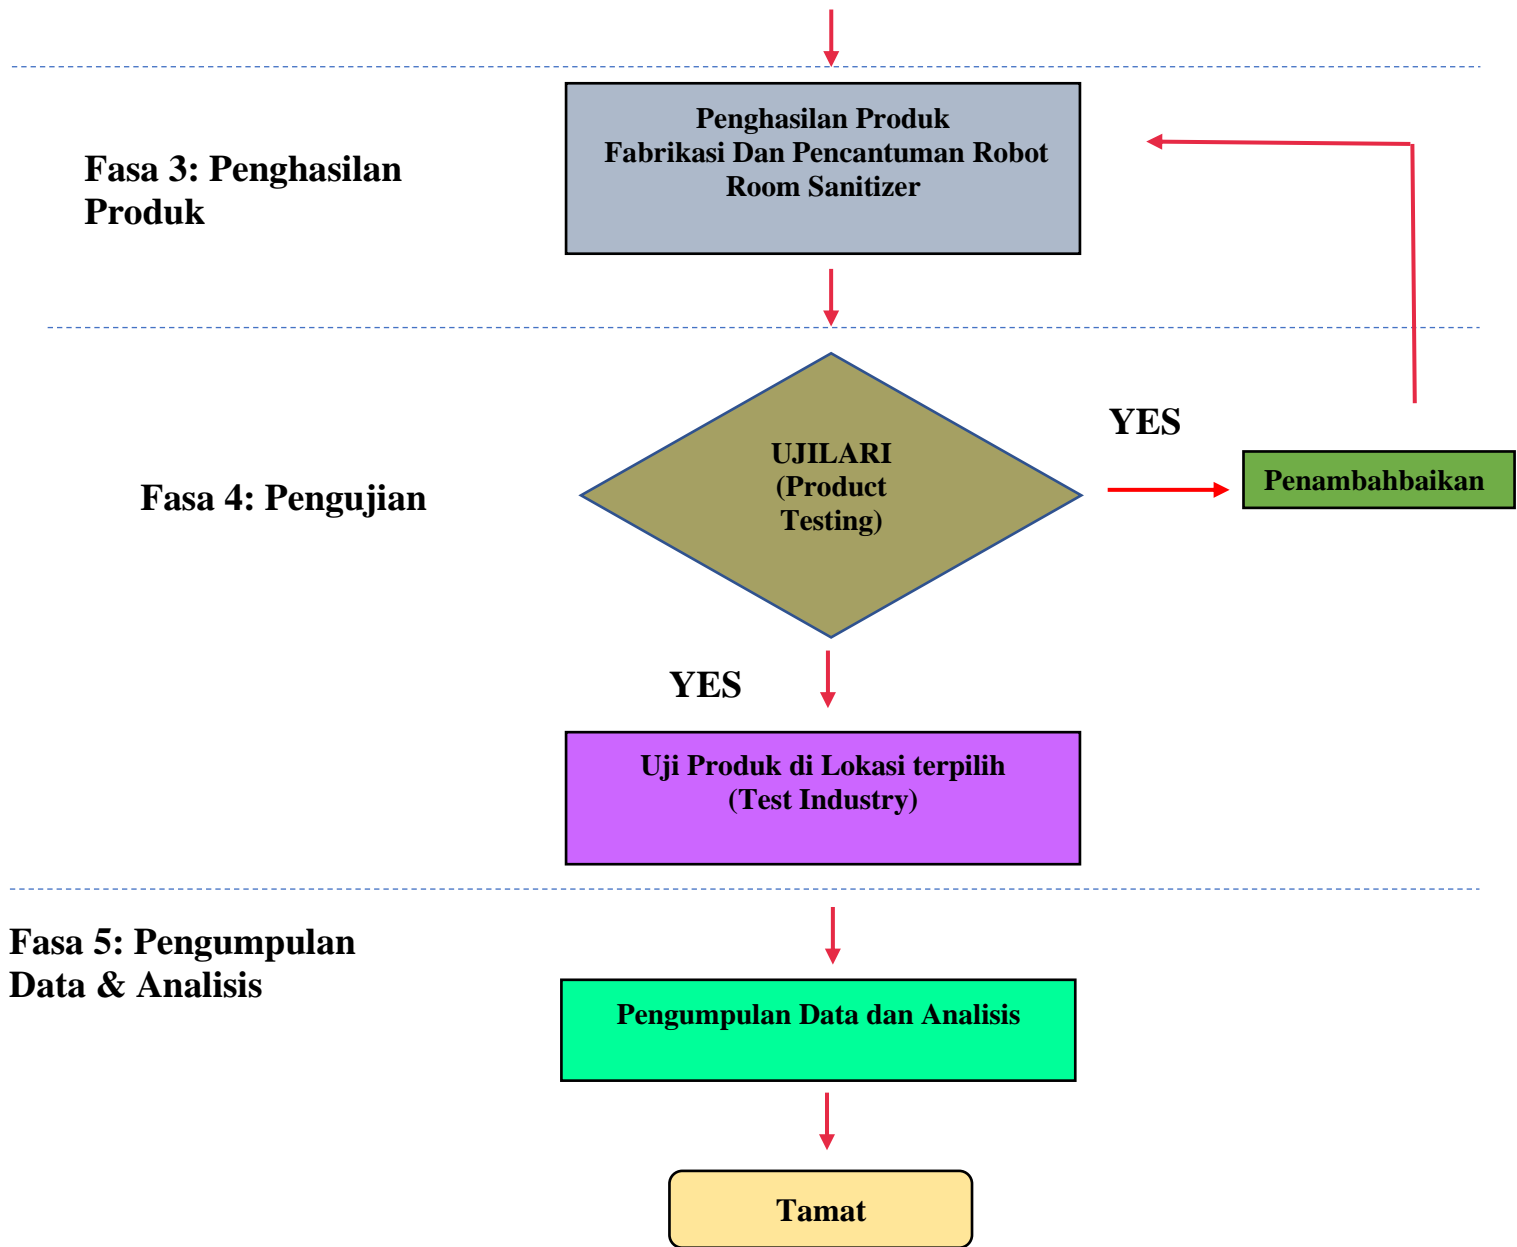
Fasa 3: Penghasilan Produk

Penghasilan Produk
Fabrikasi Dan Pencantuman Robot Room Sanitizer

Fasa 4: Pengujian

UJILARI
(Product Testing)

YES

Penambahbaikan

YES

Uji Produk di Lokasi terpilih
(Test Industry)

Fasa 5: Pengumpulan Data & Analisis

Pengumpulan Data dan Analisis

Tamat